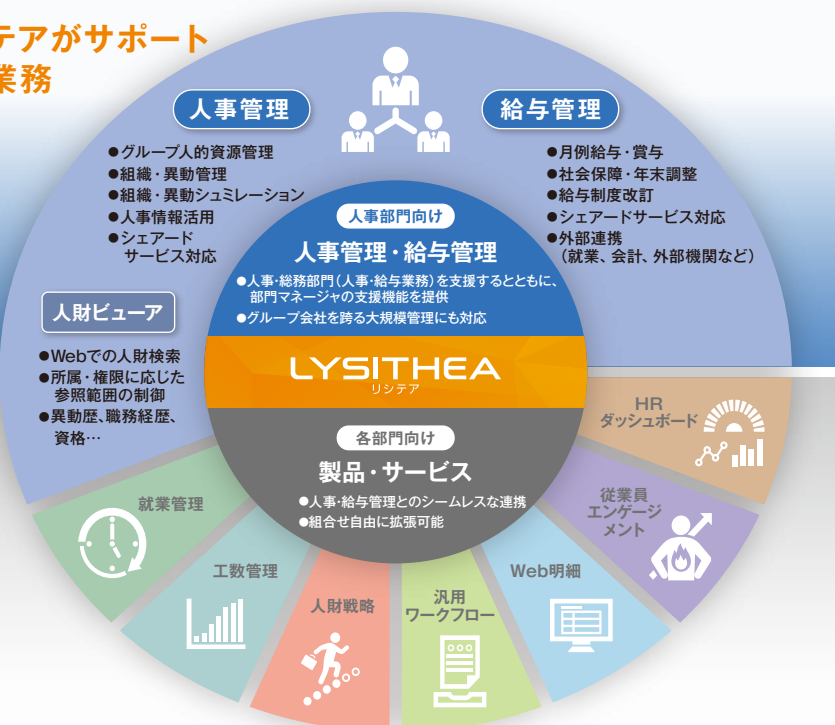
テアがサポート
業務

人事管理

●グループ人的資源管理
●組織・異動管理
●組織・異動シュミレーション
●人事情報活用
●シェアード
サービス対応

給与管理

●月例給与・賞与
●社会保障・年末調整
●給与制度改訂
●シェアードサービス対応
●外部連携
（就業、会計、外部機関など）

人財ビューア

●Webでの人財検索
●所属・権限に応じた
参照範囲の制御
●異動歴、職務経歴、
資格…

人事部門向け
人事管理・給与管理
●人事・総務部門（人事・給与業務）を支援するとともに、部門マネージャの支援機能を提供
●グループ会社を跨る大規模管理にも対応

LYSITHEA
リシテア

各部門向け
製品・サービス
●人事・給与管理とのシームレスな連携
●組合せ自由に拡張可能

HR
ダッシュボード

従業員
エンゲージ
メント

Web明細

汎用
ワークフロー

人財戦略

工数管理

就業管理